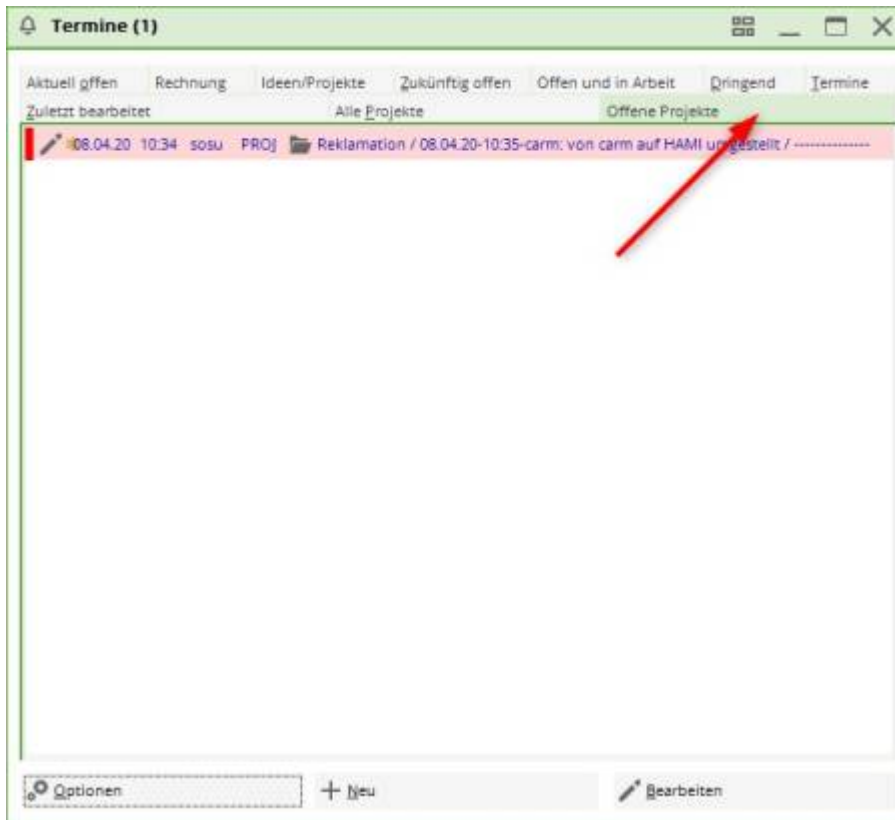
Termine (1)

Aktuell offen Rechnung Ideen/Projekte Zukünftig offen Offen und in Arbeit Dringend Termine
Zuletzt bearbeitet Alle Projekte Offene Projekte

08.04.20 10:34 sosu PROJ Reklamation / 08.04.20-10:35-carm: von carm auf HAMI umgestellt / --------------

Optionen + Neu Bearbeiten